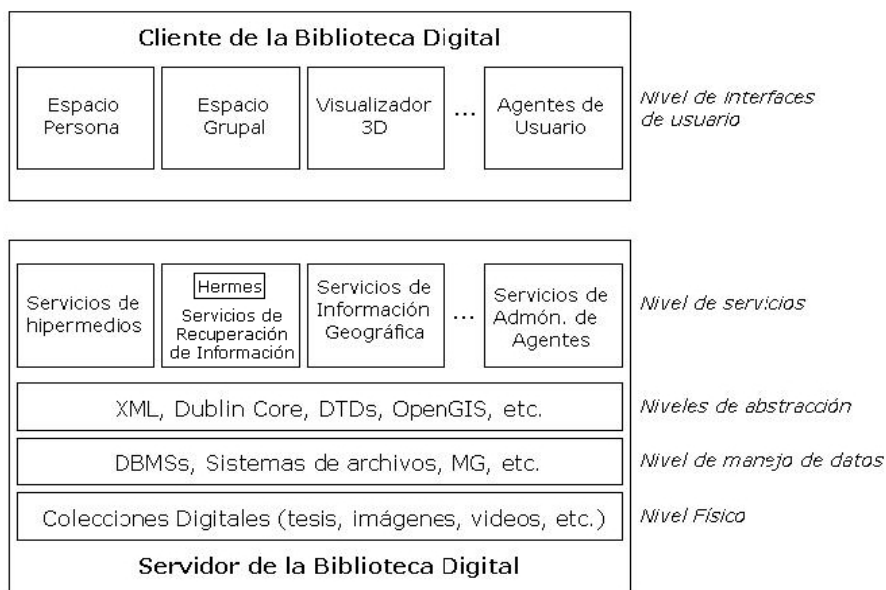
Cliente de la Biblioteca Digital

Espacio Persona

Espacio Grupal

Visualizador 3D

...

Agentes de Usuario

Nivel de interfaces de usuario

Servicios de hipermedios

Hermes

Servicios de Recuperación de Información

Servicios de Información Geográfica

...

Servicios de Admón. de Agentes

Nivel de servicios

XML, Dublin Core, DTDs, OpenGIS, etc.

Niveles de abstracción

DBMSs, Sistemas de archivos, MG, etc.

Nivel de manejo de datos

Colecciones Digitales (tesis, imágenes, videos, etc.)

Nivel Físico

Servidor de la Biblioteca Digital